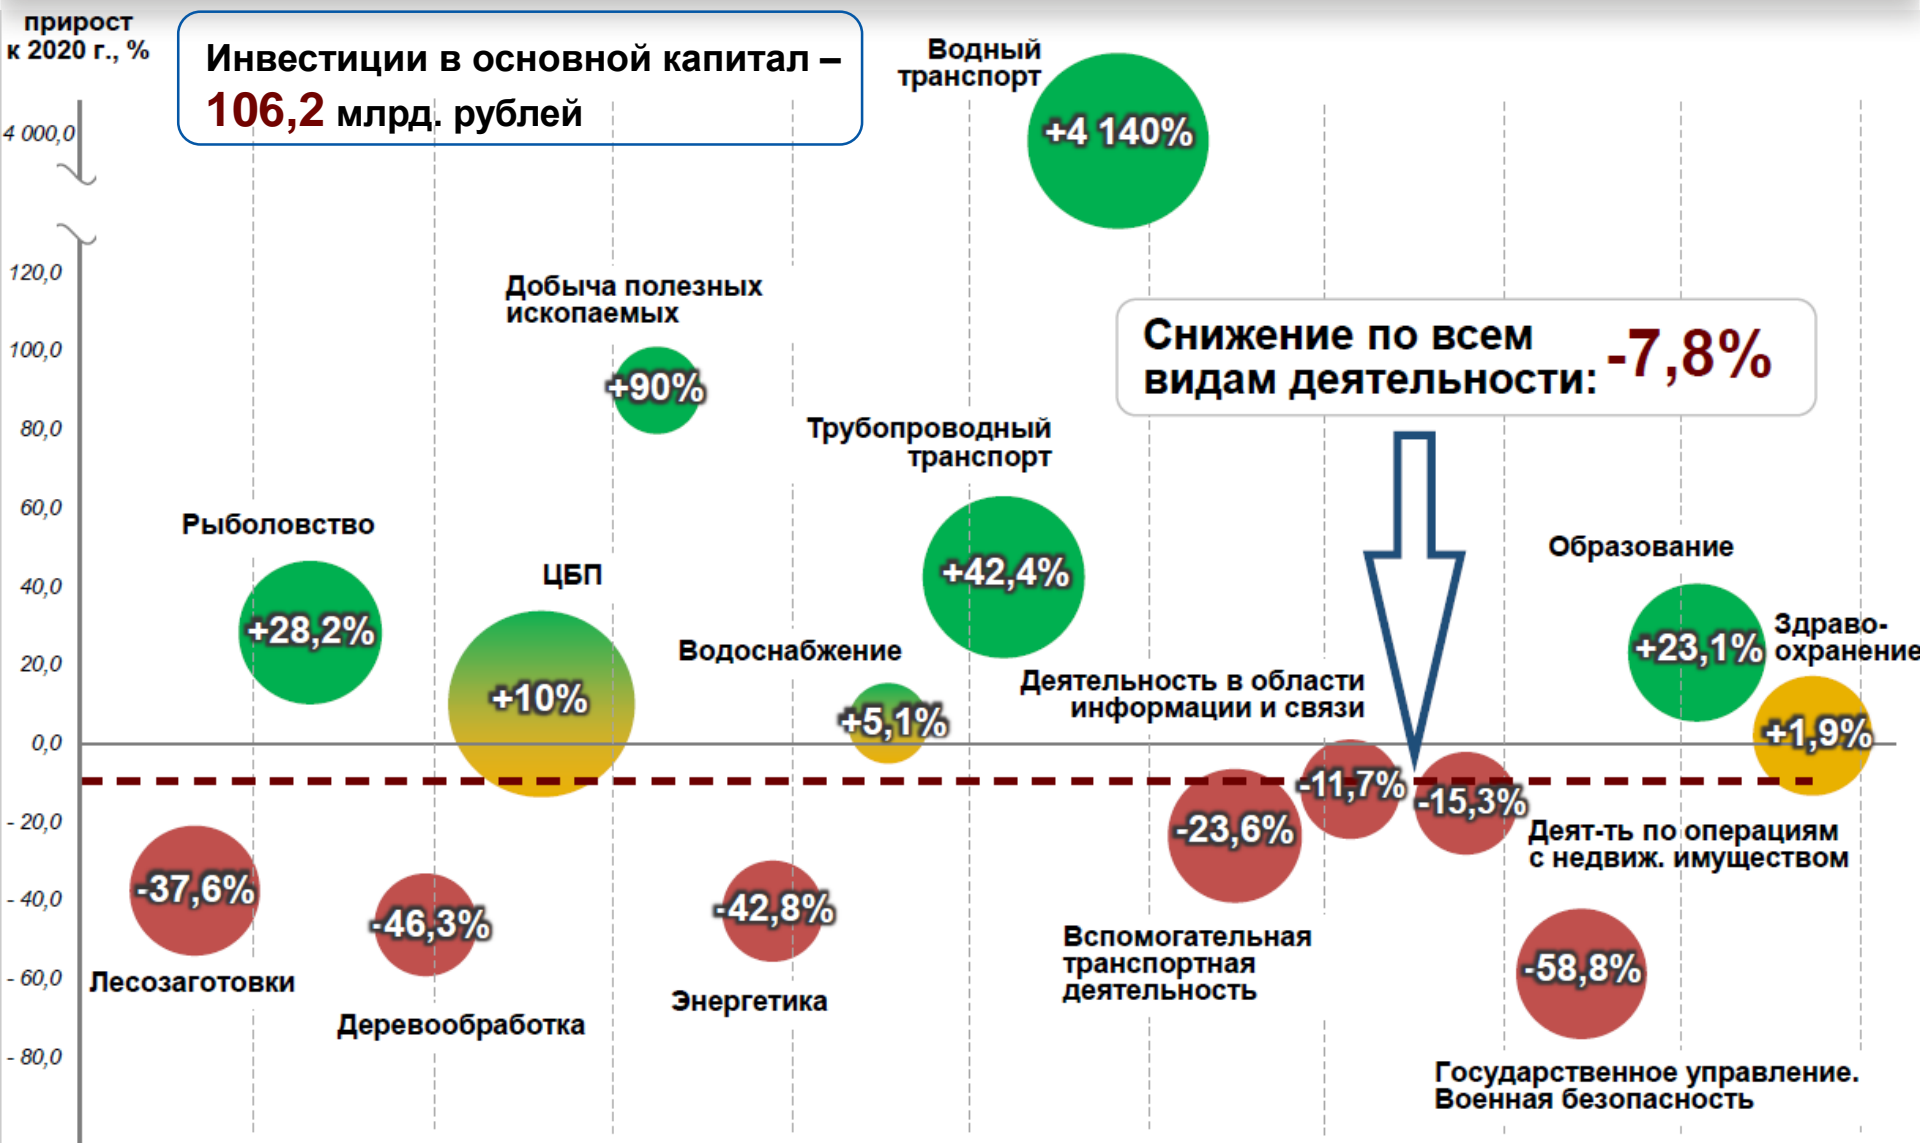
прирост к 2020 г., %

Инвестиции в основной капитал – 106,2 млрд. рублей

4 000,0
120,0
100,0
80,0
60,0
40,0
20,0
0,0
- 20,0
- 40,0
- 60,0
- 80,0

Водный транспорт
+4 140%

Добыча полезных ископаемых
+90%

Снижение по всем видам деятельности: -7,8%

Трубопроводный транспорт
+42,4%

Рыболовство
+28,2%

ЦБП
+10%

Водоснабжение
+5,1%

Образование
+23,1%

Здраво-охранение
+1,9%

Деятельность в области информации и связи
-11,7%

-15,3%
Деят-ть по операциям с недвиж. имуществом

-23,6%
Вспомогательная транспортная деятельность

-37,6%
Лесозаготовки

-46,3%
Деревообработка

-42,8%
Энергетика

-58,8%
Государственное управление. Военная безопасность